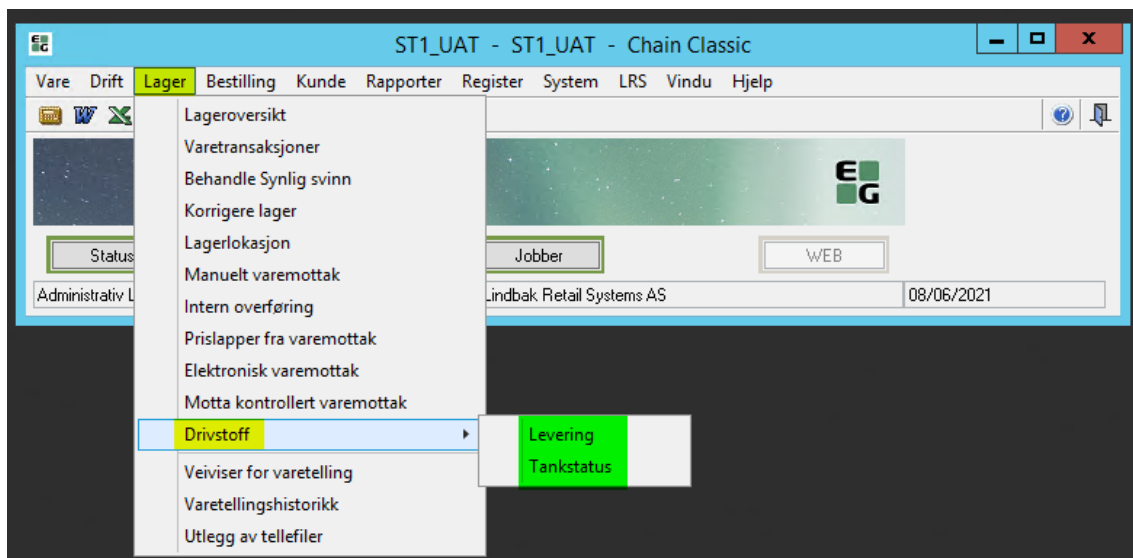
ST1_UAT - ST1_UAT - Chain Classic

Vare Drift Lager Bestilling Kunde Rapporter Register System LRS Vindu Hjelp

Lageroversikt
Varetransaksjoner
Behandle Synlig svinn
Korrigere lager
Lagerlokasjon
Manuelt varemottak
Intern overføring
Prislapper fra varemottak
Elektronisk varemottak
Motta kontrollert varemottak
Drivstoff
Veiviser for varetelling
Varetellingshistorikk
Utlegg av tellefiler

Levering
Tankstatus

Status
Jobber
WEB

Administrativ L
Lindbak Retail Systems AS
08/06/2021